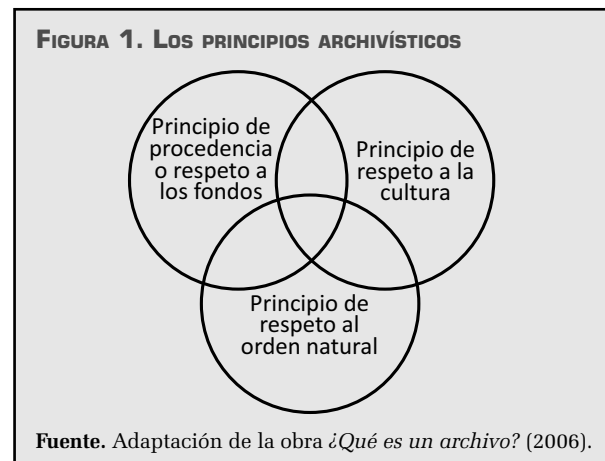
Figura 1. Los principios archivísticos

Principio de procedencia o respeto a los fondos

Principio de respeto a la cultura

Principio de respeto al orden natural

Fuente. Adaptación de la obra ¿Qué es un archivo? (2006).